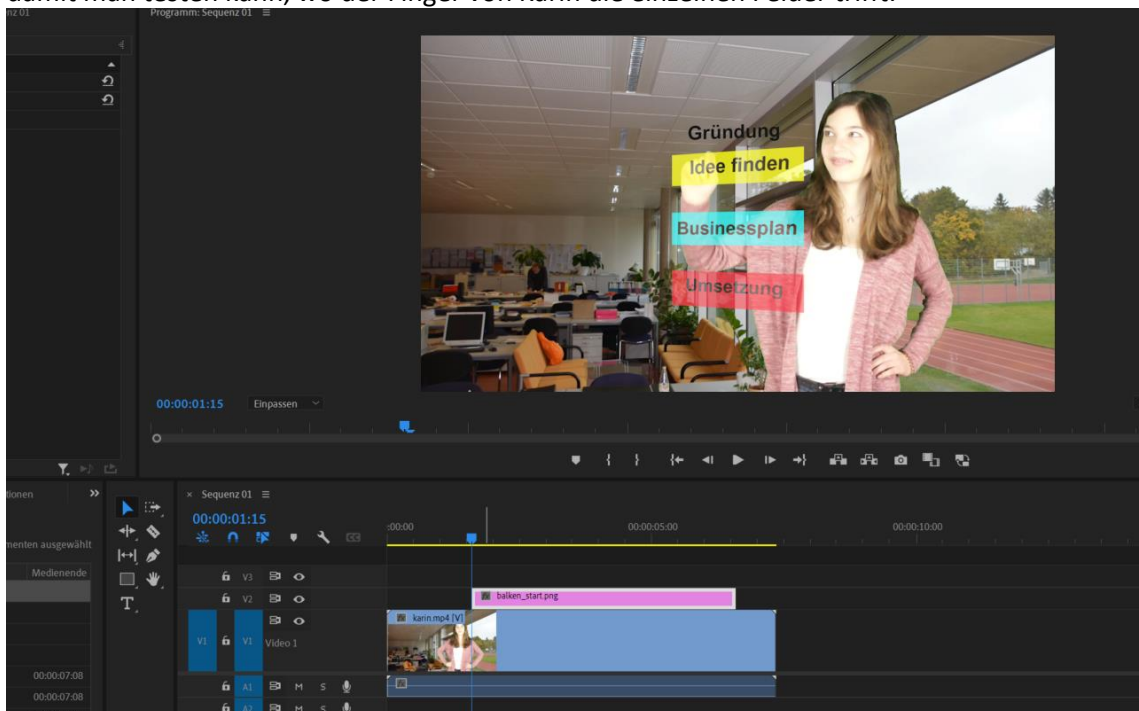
damit man testen kann, wo der Finger von Karin die einzelnen Felder trifft.

nz 01

Programm: Sequenz 01 ≡

Gründung

Idee finden

Businessplan

Umsetzung

00:00:01:15

Einpassen

tionen

menten ausgewählt

Medienende

00:00:07:08

00:00:07:08

× Sequenz 01 ≡

00:00:01:15

:00:00

00:00:05:00

00:00:10:00

V3

V2

balken_start.png

V1

V1

Video 1

karin.mp4 [V]

A1

M

S

A1

M

S